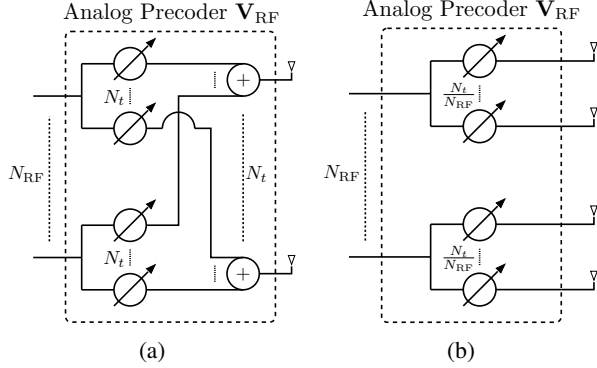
Analog Precoder $\mathbf{V}_{\mathrm{RF}}$

$N_t$

$+$

$N_{\mathrm{RF}}$

$N_t$

$N_t$

$+$

(a)

Analog Precoder $\mathbf{V}_{\mathrm{RF}}$

$\frac{N_t}{N_{\mathrm{RF}}}$

$N_{\mathrm{RF}}$

$\frac{N_t}{N_{\mathrm{RF}}}$

(b)